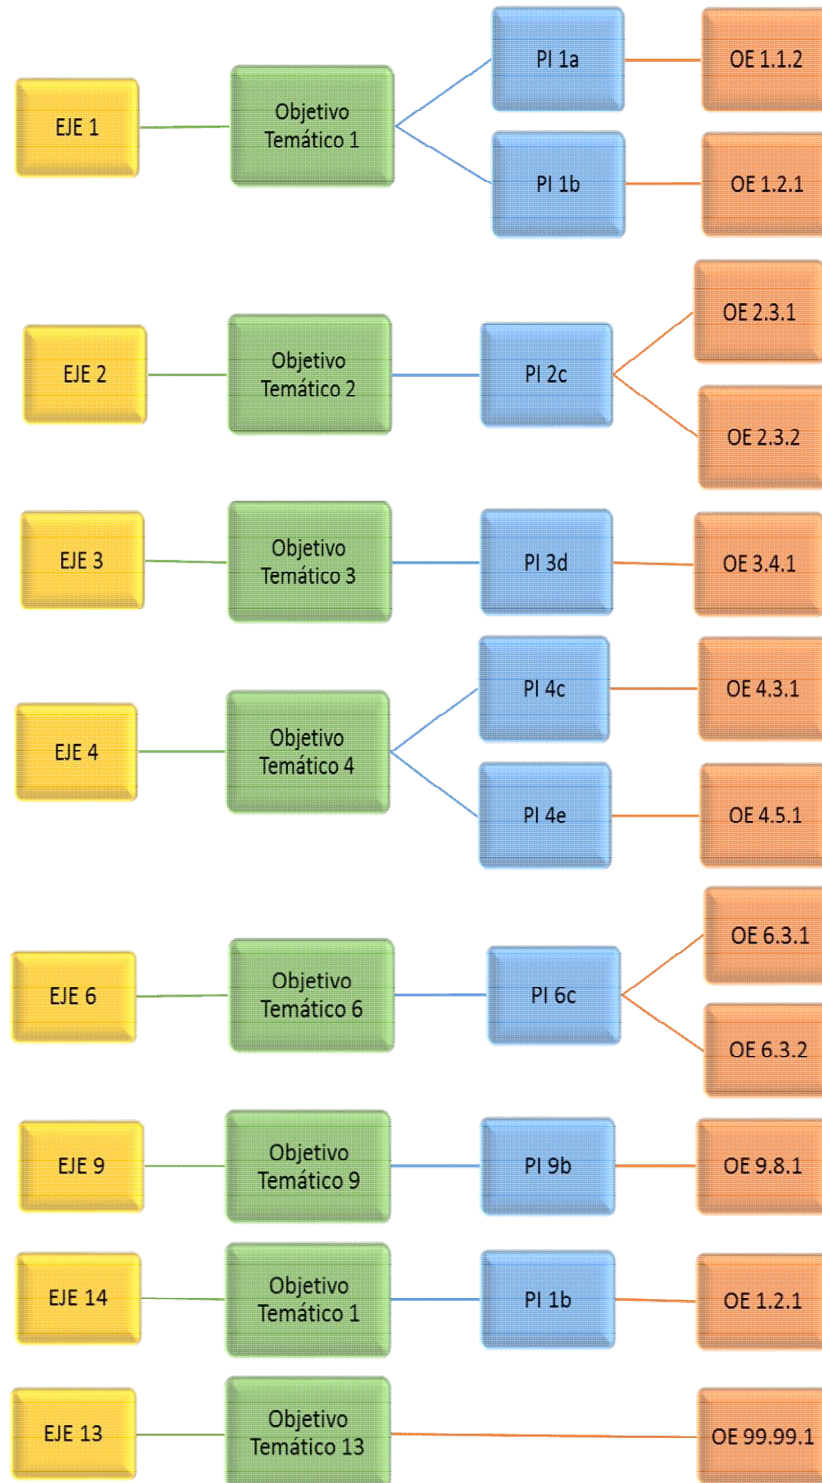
EJE 1

Objetivo Temático 1

PI 1a

OE 1.1.2

PI 1b

OE 1.2.1

EJE 2

Objetivo Temático 2

PI 2c

OE 2.3.1

OE 2.3.2

EJE 3

Objetivo Temático 3

PI 3d

OE 3.4.1

EJE 4

Objetivo Temático 4

PI 4c

OE 4.3.1

PI 4e

OE 4.5.1

EJE 6

Objetivo Temático 6

PI 6c

OE 6.3.1

OE 6.3.2

EJE 9

Objetivo Temático 9

PI 9b

OE 9.8.1

EJE 14

Objetivo Temático 1

PI 1b

OE 1.2.1

EJE 13

Objetivo Temático 13

OE 99.99.1